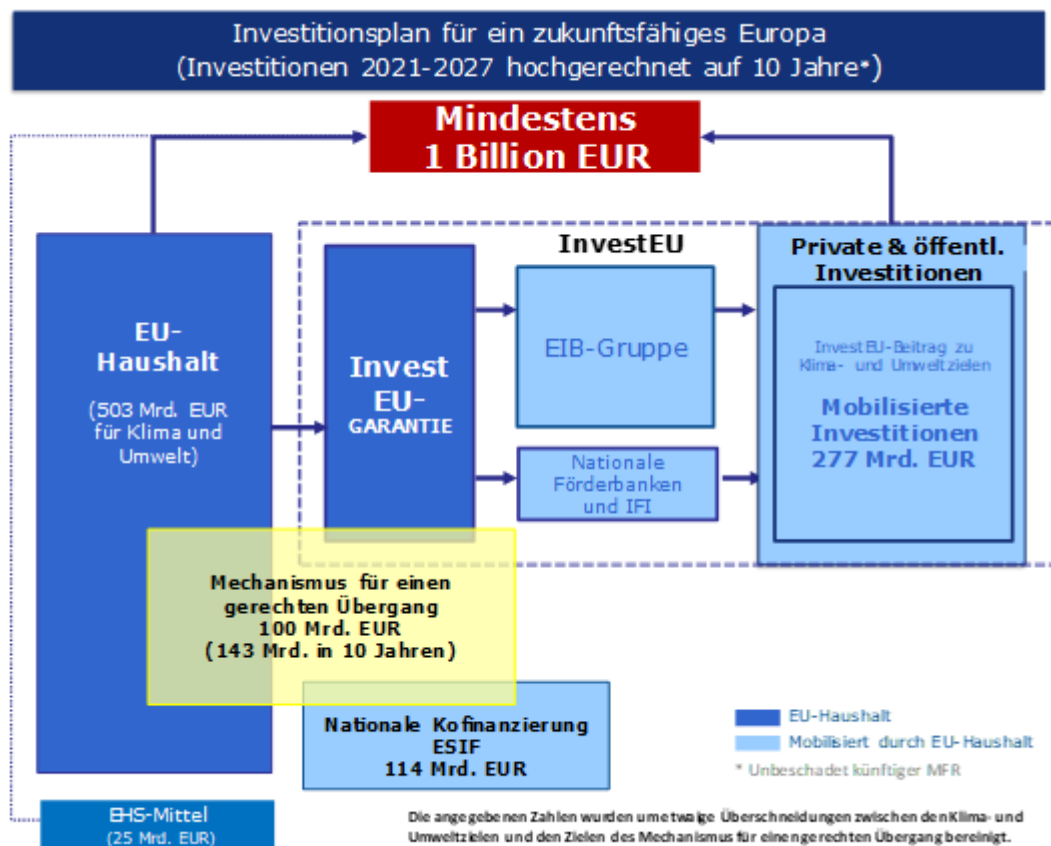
Investitionsplan für ein zukunftsfähiges Europa
(Investitionen 2021-2027 hochgerechnet auf 10 Jahre*)

Mindestens
1 Billion EUR

EU-Haushalt

(503 Mrd. EUR für Klima und Umwelt)

InvestEU

Invest EU-GARANTIE

EIB-Gruppe

Nationale Förderbanken und IFI

Private & öffentl. Investitionen

InvestEU-Beitrag zu Klima- und Umweltzielen

Mobilisierte Investitionen 277 Mrd. EUR

Mechanismus für einen gerechten Übergang
100 Mrd. EUR
(143 Mrd. in 10 Jahren)

Nationale Kofinanzierung ESIF
114 Mrd. EUR

EU-Haushalt
Mobilisiert durch EU-Haushalt
* Unbeschadet künftiger MFR

EHS-Mittel
(25 Mrd. EUR)

Die angegebenen Zahlen wurden um etwaige Überschneidungen zwischen den Klima- und Umweltzielen und den Zielen des Mechanismus für einen gerechten Übergang bereinigt.